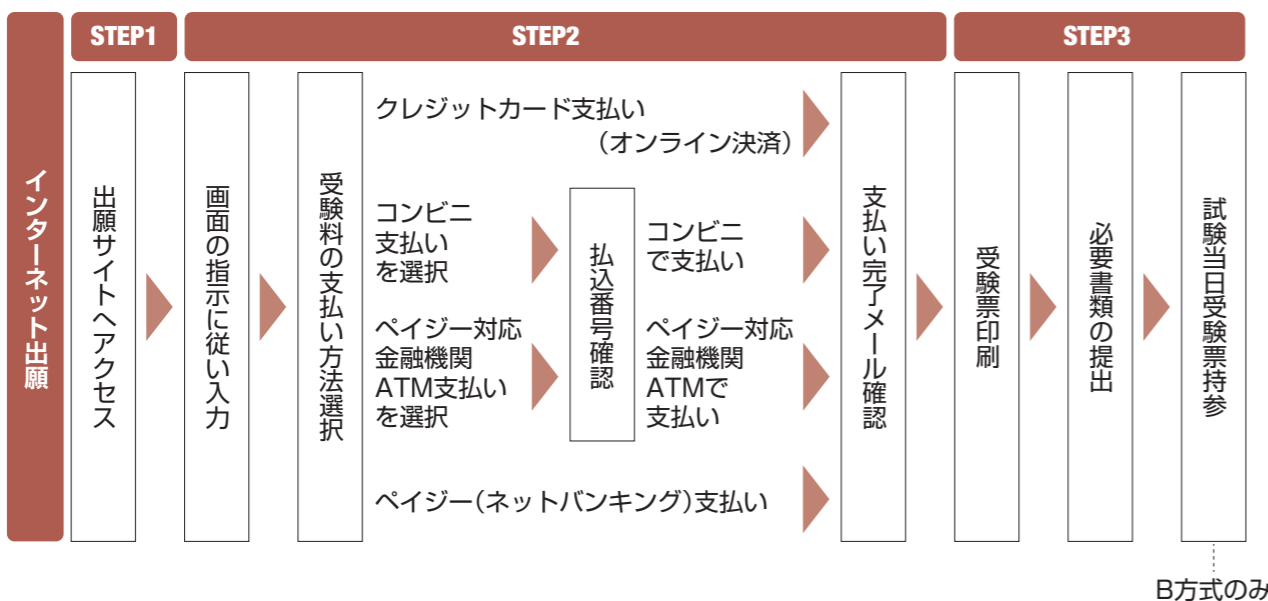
インターネット出願

STEP1

出願サイトへアクセス

STEP2

画面の指示に従い入力

受験料の支払い方法選択

クレジットカード支払い
（オンライン決済）

コンビニ
支払い
を選択

ペイジー対応
金融機関
ATM支払い
を選択

払込番号確認

コンビニ
で支払い

ペイジー対応
金融機関
ATMで
支払い

ペイジー（ネットバンキング）支払い

支払い完了メール確認

STEP3

受験票印刷

必要書類の提出

試験当日受験票持参

B方式のみ